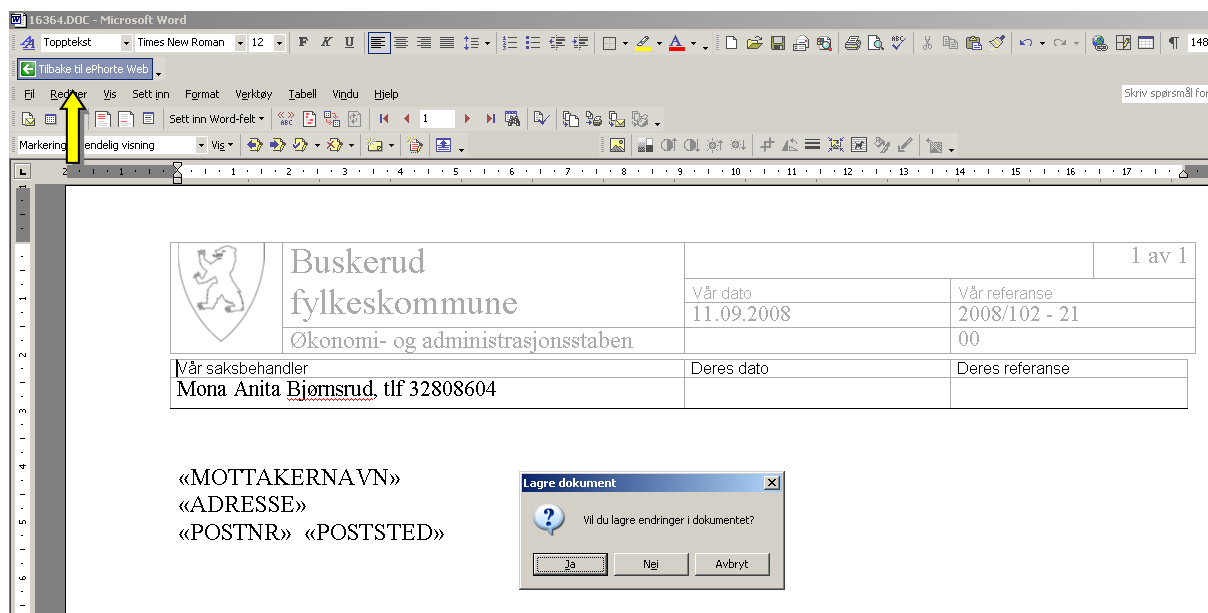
16364.DOC - Microsoft Word

Topptekst | Times New Roman | 12 | F K U | 148

Tilbake til ePhorte Web

Fil Rediger Vis Sett inn Format Verktøy Tabell Vindu Hjelp

Skriv spørsmål for

Sett inn Word-felt | 1

Markering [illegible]endelig visning | Vis

| Buskerud fylkeskommune | | 1 av 1 |
|---|---|---|
| | Vår dato 11.09.2008 | Vår referanse 2008/102 - 21 |
| Økonomi- og administrasjonsstaben | | 00 |

| Vår saksbehandler | Deres dato | Deres referanse |
|---|---|---|
| Mona Anita Bjørnsrud, tlf 32808604 | | |

«MOTTAKERNAVN»
«ADRESSE»
«POSTNR» «POSTSTED»

Lagre dokument
Vil du lagre endringer i dokumentet?
Ja | Nei | Avbryt